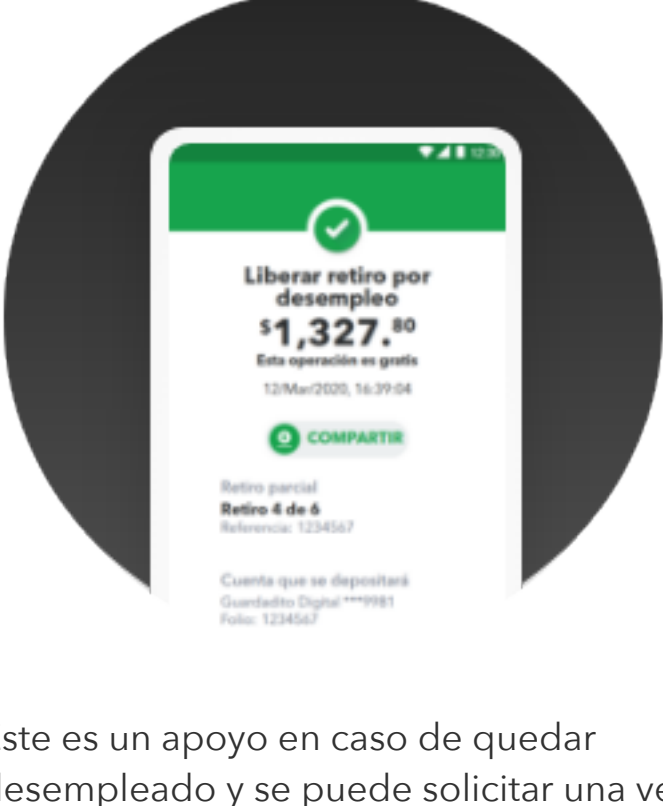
12:30

Liberar retiro por desempleo

$1,327.^{80}$

Esta operación es gratis

12/Mar/2020, 16:39:04

COMPARTIR

Retiro parcial

Retiro 4 de 6

Referencia: 1234567

Cuenta que se depositará

Guardadito Digital ****9981

Folio: 1234567

ste es un apoyo en caso de quedar desempleado y se puede solicitar una ve